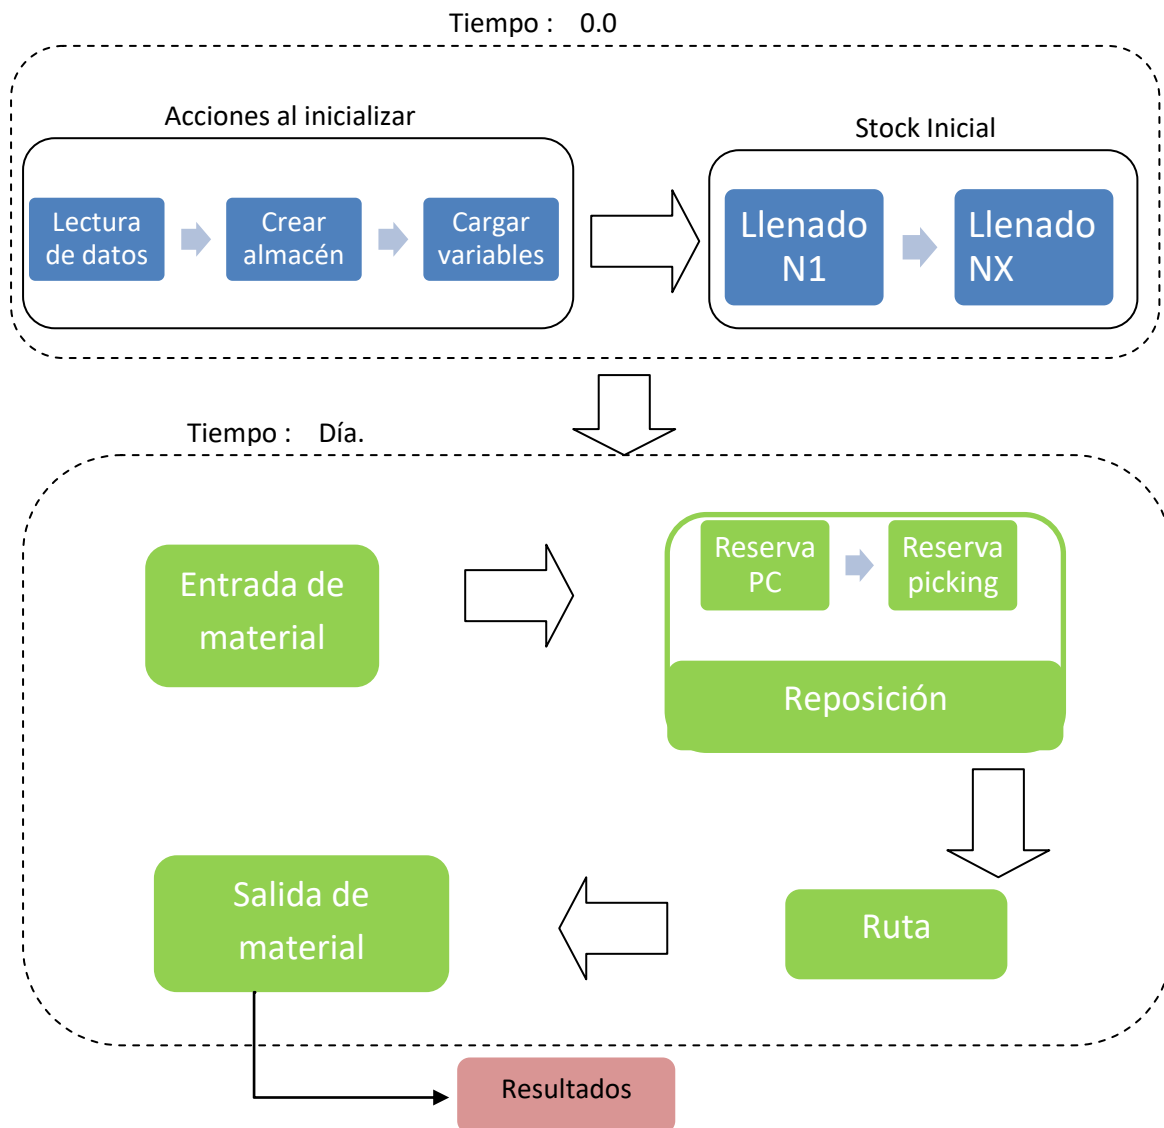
Tiempo : 0.0

Acciones al inicializar

Lectura de datos

Crear almacén

Cargar variables

Stock Inicial

Llenado N1

Llenado NX

Tiempo : Día.

Entrada de material

Reserva PC

Reserva picking

Reposición

Ruta

Salida de material

Resultados